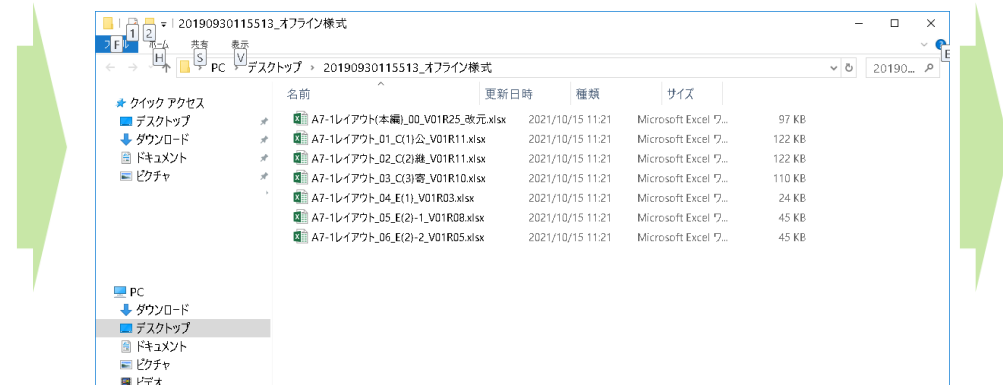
20190930115513_オフライン様式

F 1 2 ファイル ホーム 共有 表示 H S V E

PC > デスクトップ > 20190930115513_オフライン様式

20190...

クイック アクセス
デスクトップ
ダウンロード
ドキュメント
ピクチャ

PC
ダウンロード
デスクトップ
ドキュメント
ピクチャ
ビデオ

| 名前 | 更新日時 | 種類 | サイズ |
|---|---|---|---|
| A7-1レイアウト(本編)_00_V01R25_改元.xlsx | 2021/10/15 11:21 | Microsoft Excel ワ... | 97 KB |
| A7-1レイアウト_01_C(1)公_V01R11.xlsx | 2021/10/15 11:21 | Microsoft Excel ワ... | 122 KB |
| A7-1レイアウト_02_C(2)雑_V01R11.xlsx | 2021/10/15 11:21 | Microsoft Excel ワ... | 122 KB |
| A7-1レイアウト_03_C(3)寄_V01R10.xlsx | 2021/10/15 11:21 | Microsoft Excel ワ... | 110 KB |
| A7-1レイアウト_04_E(1)_V01R03.xlsx | 2021/10/15 11:21 | Microsoft Excel ワ... | 24 KB |
| A7-1レイアウト_05_E(2)-1_V01R08.xlsx | 2021/10/15 11:21 | Microsoft Excel ワ... | 45 KB |
| A7-1レイアウト_06_E(2)-2_V01R05.xlsx | 2021/10/15 11:21 | Microsoft Excel ワ... | 45 KB |